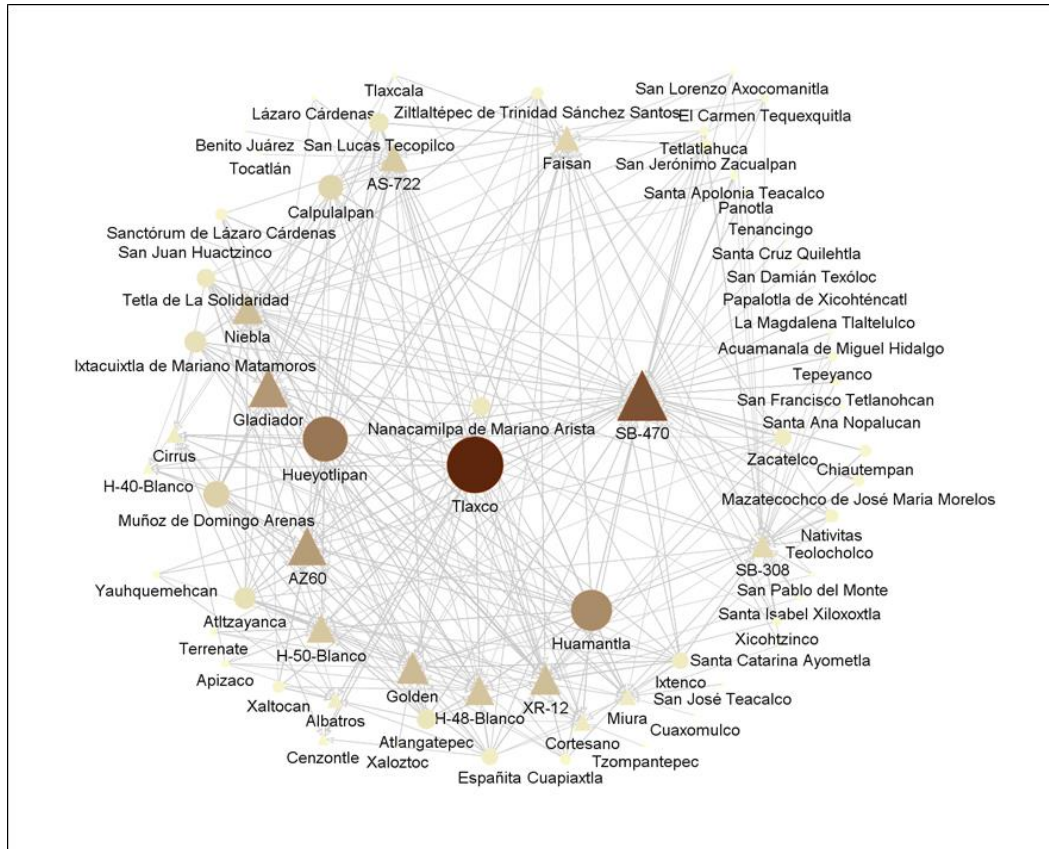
Tlaxcala
Lázaro Cárdenas
Ziltlaltépec de Trinidad Sánchez Santos
San Lorenzo Axocomanitla
El Carmen Tequexquitla
Benito Juárez
San Lucas Tecopilco
Tetlatlahuca
Tocatlán
AS-722
Faisan
San Jerónimo Zacualpan
Calpulalpan
Santa Apolonia Teacalco
Panotla
Sanctórum de Lázaro Cárdenas
Tenancingo
San Juan Huactzinco
Santa Cruz Quilehtla
San Damián Texóloc
Tetla de La Solidaridad
Papalotla de Xicohténcatl
Niebla
La Magdalena Tlaltelulco
Acuamanala de Miguel Hidalgo
Ixtacuixtla de Mariano Matamoros
Tepeyanco
San Francisco Tetlanohcan
Gladiador
Nanacamilpa de Mariano Arista
SB-470
Santa Ana Nopalucan
Cirrus
Hueyotlipan
Zacatelco
Chiautempan
H-40-Blanco
Tlaxco
Mazatecochco de José María Morelos
Muñoz de Domingo Arenas
Nativitas
Teolocholco
AZ60
SB-308
San Pablo del Monte
Yauhquemehcan
Santa Isabel Xiloxoxtla
Huamantla
Atltzayanca
Xicohtzinco
H-50-Blanco
Terrenate
Santa Catarina Ayometla
Apizaco
Golden
XR-12
Ixtenco
San José Teacalco
Xaltocan
H-48-Blanco
Miura
Albatros
Cuaxomulco
Atlangatepec
Cortesano
Cenzontle
Xaloztoc
Tzompantepec
Españita
Cuapiaxtla